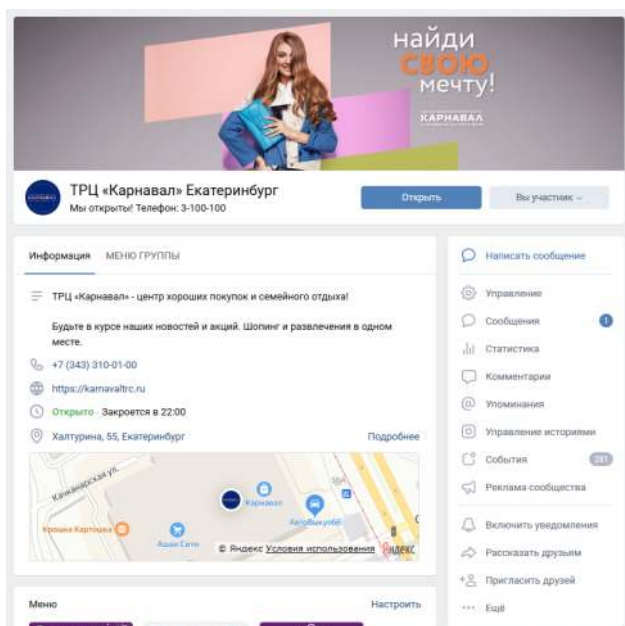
найди свою мечту!

КАРНАВАЛ

ТРЦ «Карнавал» Екатеринбург
Мы открыты! Телефон: 3-100-100

Открыть

Вы участник

Информация МЕНЮ ГРУППЫ

ТРЦ «Карнавал» - центр хороших покупок и семейного отдыха!

Будьте в курсе наших новостей и акций. Шопинг и развлечения в одном месте.

+7 (343) 310-01-00

https://karnavaltrc.ru

Открыто · Закроется в 22:00

Халтурина, 55, Екатеринбург

Подробнее

Кировградская ул.

Карнавал

Крошка Картошка

Ашан Сити

© Яндекс Условия использования

Яндекс

Меню

Настроить

Написать сообщение

Управление

Сообщения 1

Статистика

Комментарии

Упоминания

Управление историями

События 281

Реклама сообщества

Включить уведомления

Рассказать друзьям

Пригласить друзей

Ещё